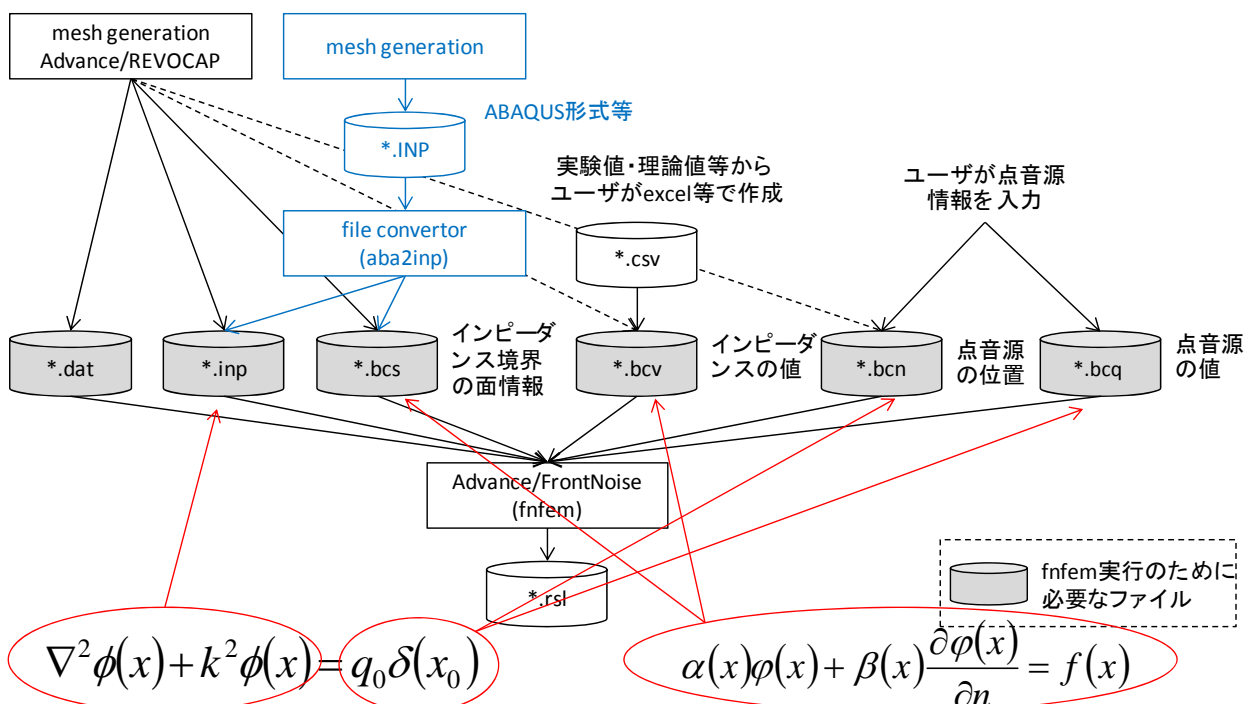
mesh generation
Advance/REVOCAP

mesh generation

ABAQUS形式等

*.INP

実験値・理論値等から
ユーザがexcel等で作成

ユーザが点音源
情報を入力

file convertor
(aba2inp)

*.csv

*.dat

*.inp

*.bcs

インピーダンス境界の面情報

*.bcv

インピーダンスの値

*.bcn

点音源の位置

*.bcq

点音源の値

Advance/FrontNoise
(fnfem)

*.rsl

fnfem実行のために必要なファイル

$\nabla^2\phi(x)+k^2\phi(x)=q_0\delta(x_0)$

$\alpha(x)\varphi(x)+\beta(x)\frac{\partial\varphi(x)}{\partial n}=f(x)$